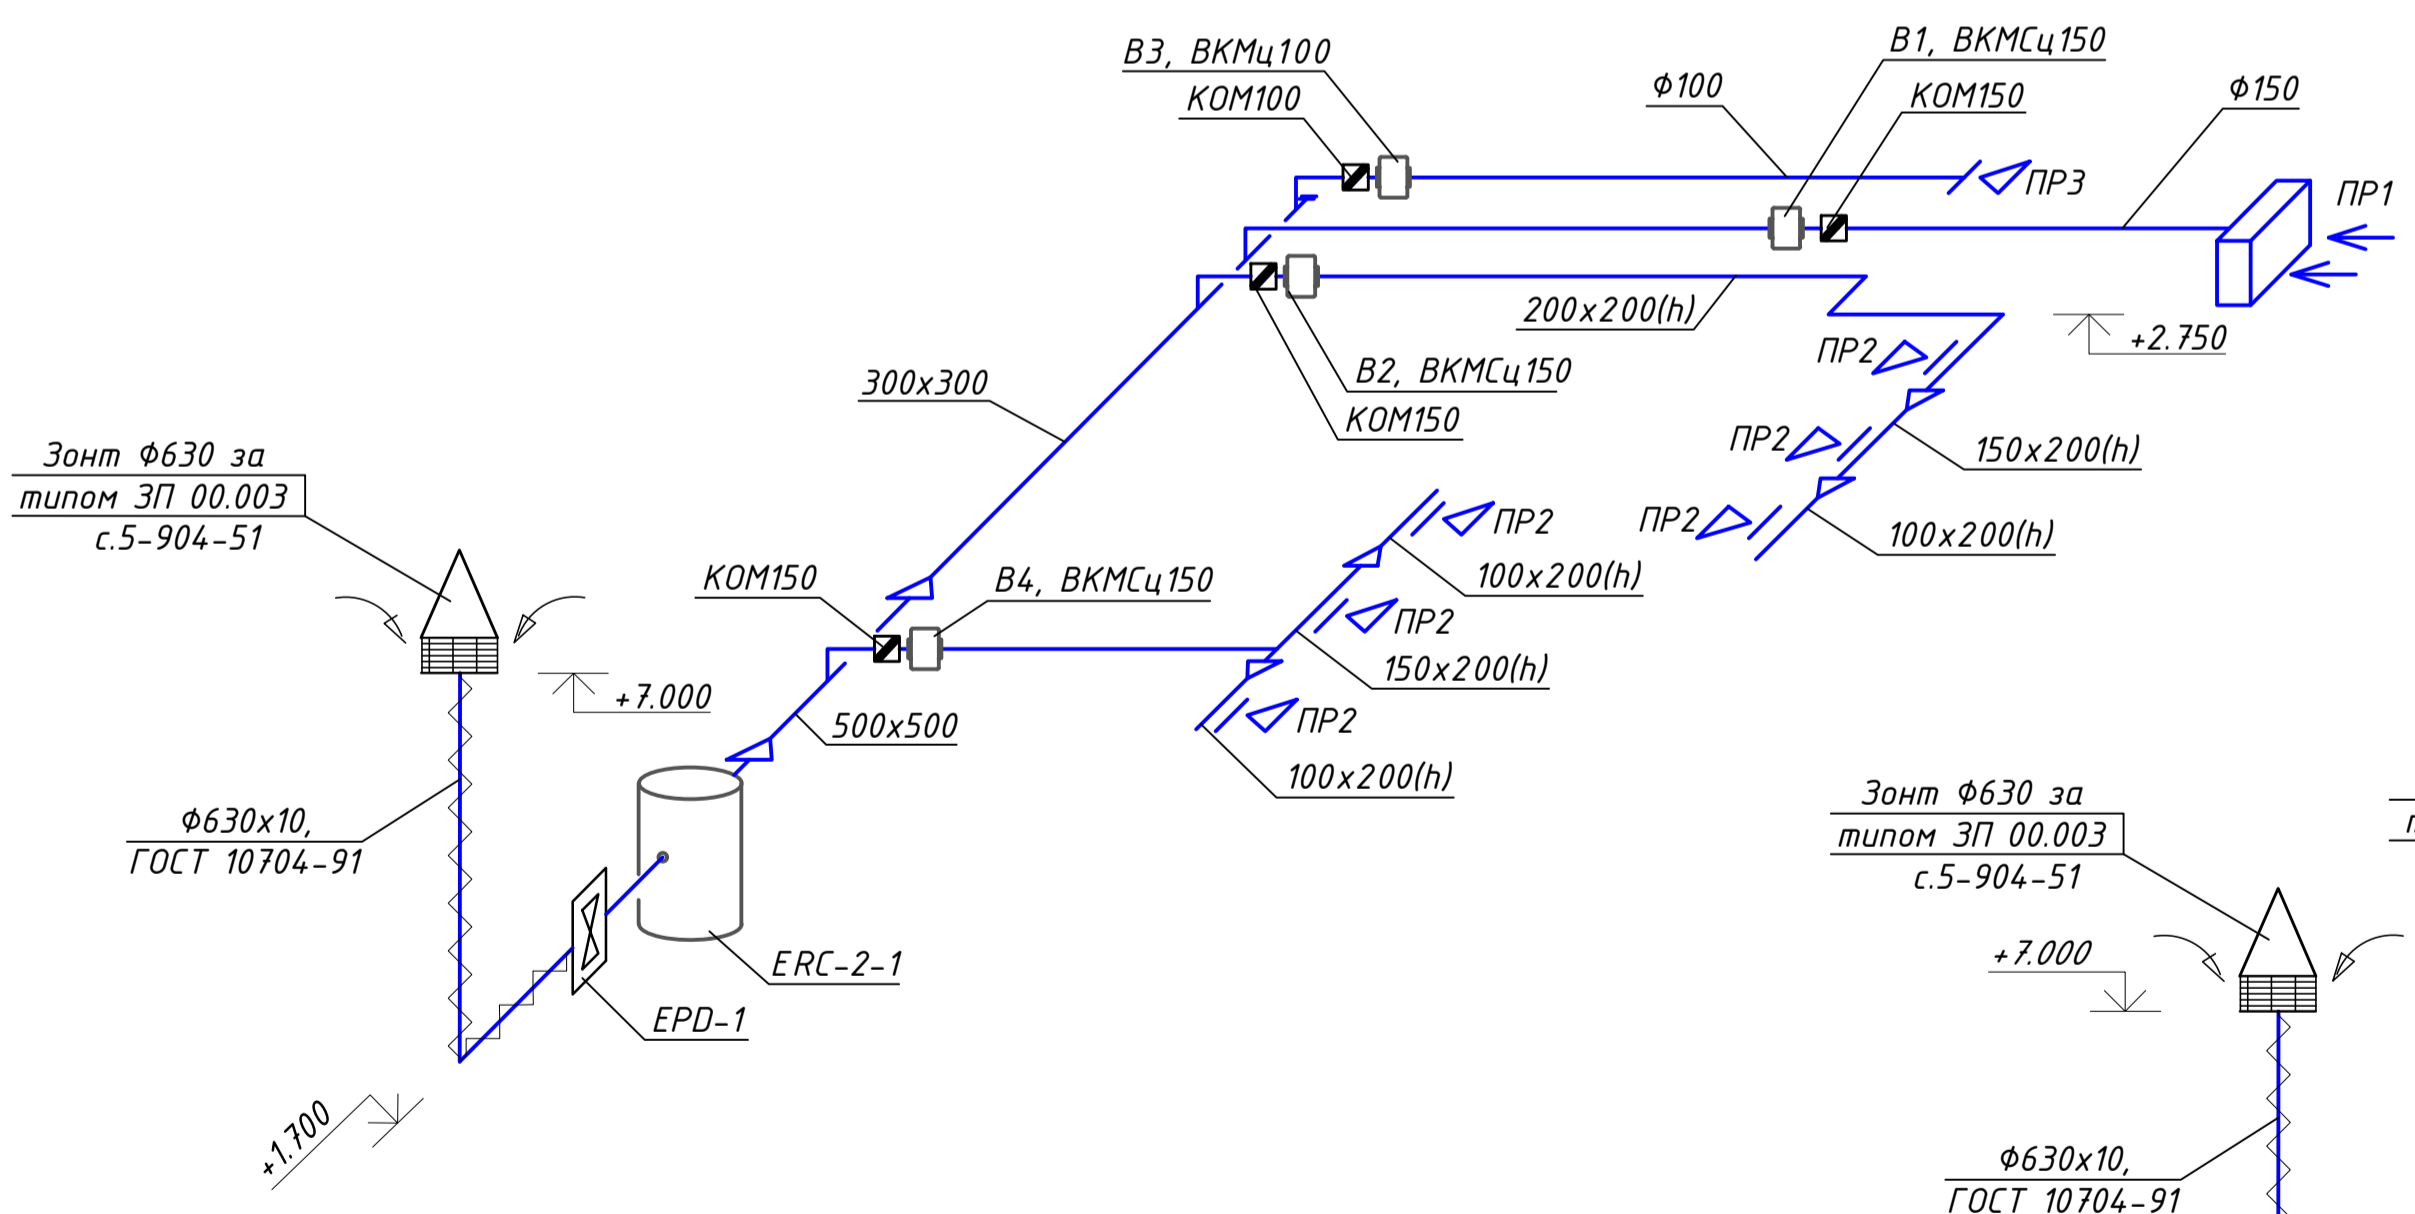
В3, ВКМц100
КОМ100
В1, ВКМСц150
Ф100
КОМ150
Ф150
ПР3
ПР1
200х200(h)
+2.750
В2, ВКМСц150
КОМ150
ПР2
300х300
ПР2
150х200(h)
ПР2
100х200(h)
ПР2
Зонт Ф630 за типом ЗП 00.003 с.5-904-51
КОМ150
В4, ВКМСц150
100х200(h)
ПР2
150х200(h)
+7.000
500х500
ПР2
100х200(h)
Ф630х10, ГОСТ 10704-91
ERC-2-1
Зонт Ф630 за типом ЗП 00.003 с.5-904-51
+7.000
EPD-1
+1.700
Ф630х10, ГОСТ 10704-91